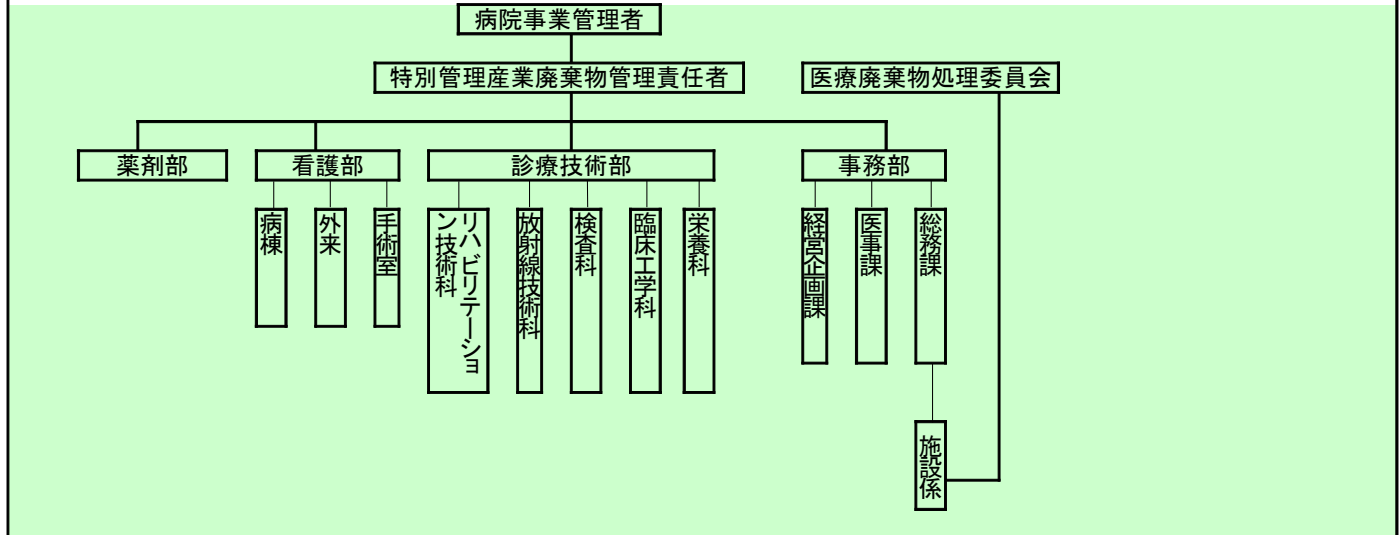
病院事業管理者

特別管理産業廃棄物管理責任者

医療廃棄物処理委員会

薬剤部

看護部

病棟

外来

手術室

診療技術部

リハビリテーション技術科

放射線技術科

検査科

臨床工学科

栄養科

事務部

経営企画課

医事課

総務課

施設係